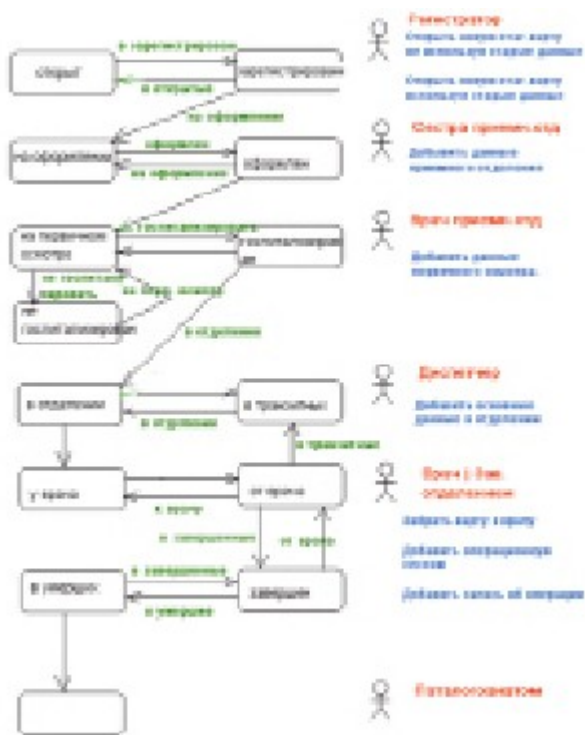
Регистратор

Открыть медицинскую карту не используя старые данные

Открыть медицинскую карту используя старые данные

Сестра приемного отд

Добавить данные приемного отделения

Врач приемн отд

Добавить данные первичного осмотра

Диспетчер

Добавить основные данные о отделении

Врач / Зав отделением

Добавить карту пациента

Добавить операционную сессию

Добавить запись об операции

Патологоанатом

Открыт

в регистрации

в открытые

зарегистрирован

не оформлена

не оформлен

оформлен

на оформлении

оформлен

на первичном осмотре

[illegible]

госпитализирован

не госпитализирован

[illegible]

не госпитализирован

в отделении

в отделение

в отделении

в приемном

в приемный

у врача

у врача

в операции

в операцию

с врача

в операции

в операции

завершен

в умершие

в умершие